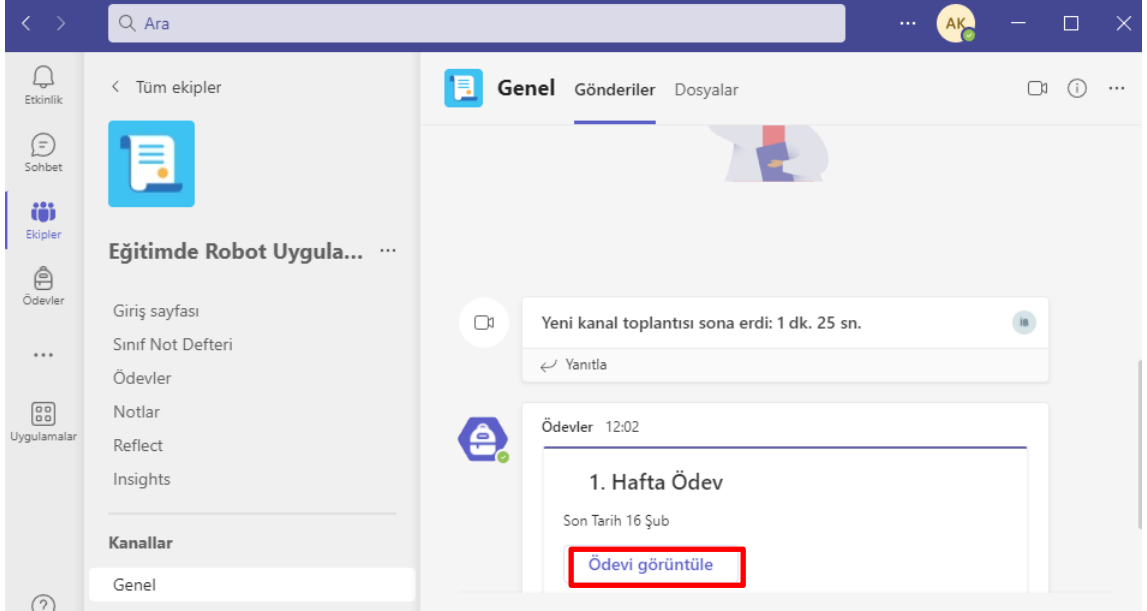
Ara

AK

Etkinlik

Sohbet

Ekipler

Ödevler

...

Uygulamalar

?

< Tüm ekipler

Eğitimde Robot Uygula... ...

Giriş sayfası

Sınıf Not Defteri

Ödevler

Notlar

Reflect

Insights

Kanallar

Genel

Genel Gönderiler Dosyalar

Yeni kanal toplantısı sona erdi: 1 dk. 25 sn.

IB

Yanıtla

Ödevler 12:02

1. Hafta Ödev

Son Tarih 16 Şub

Ödevi görüntüle